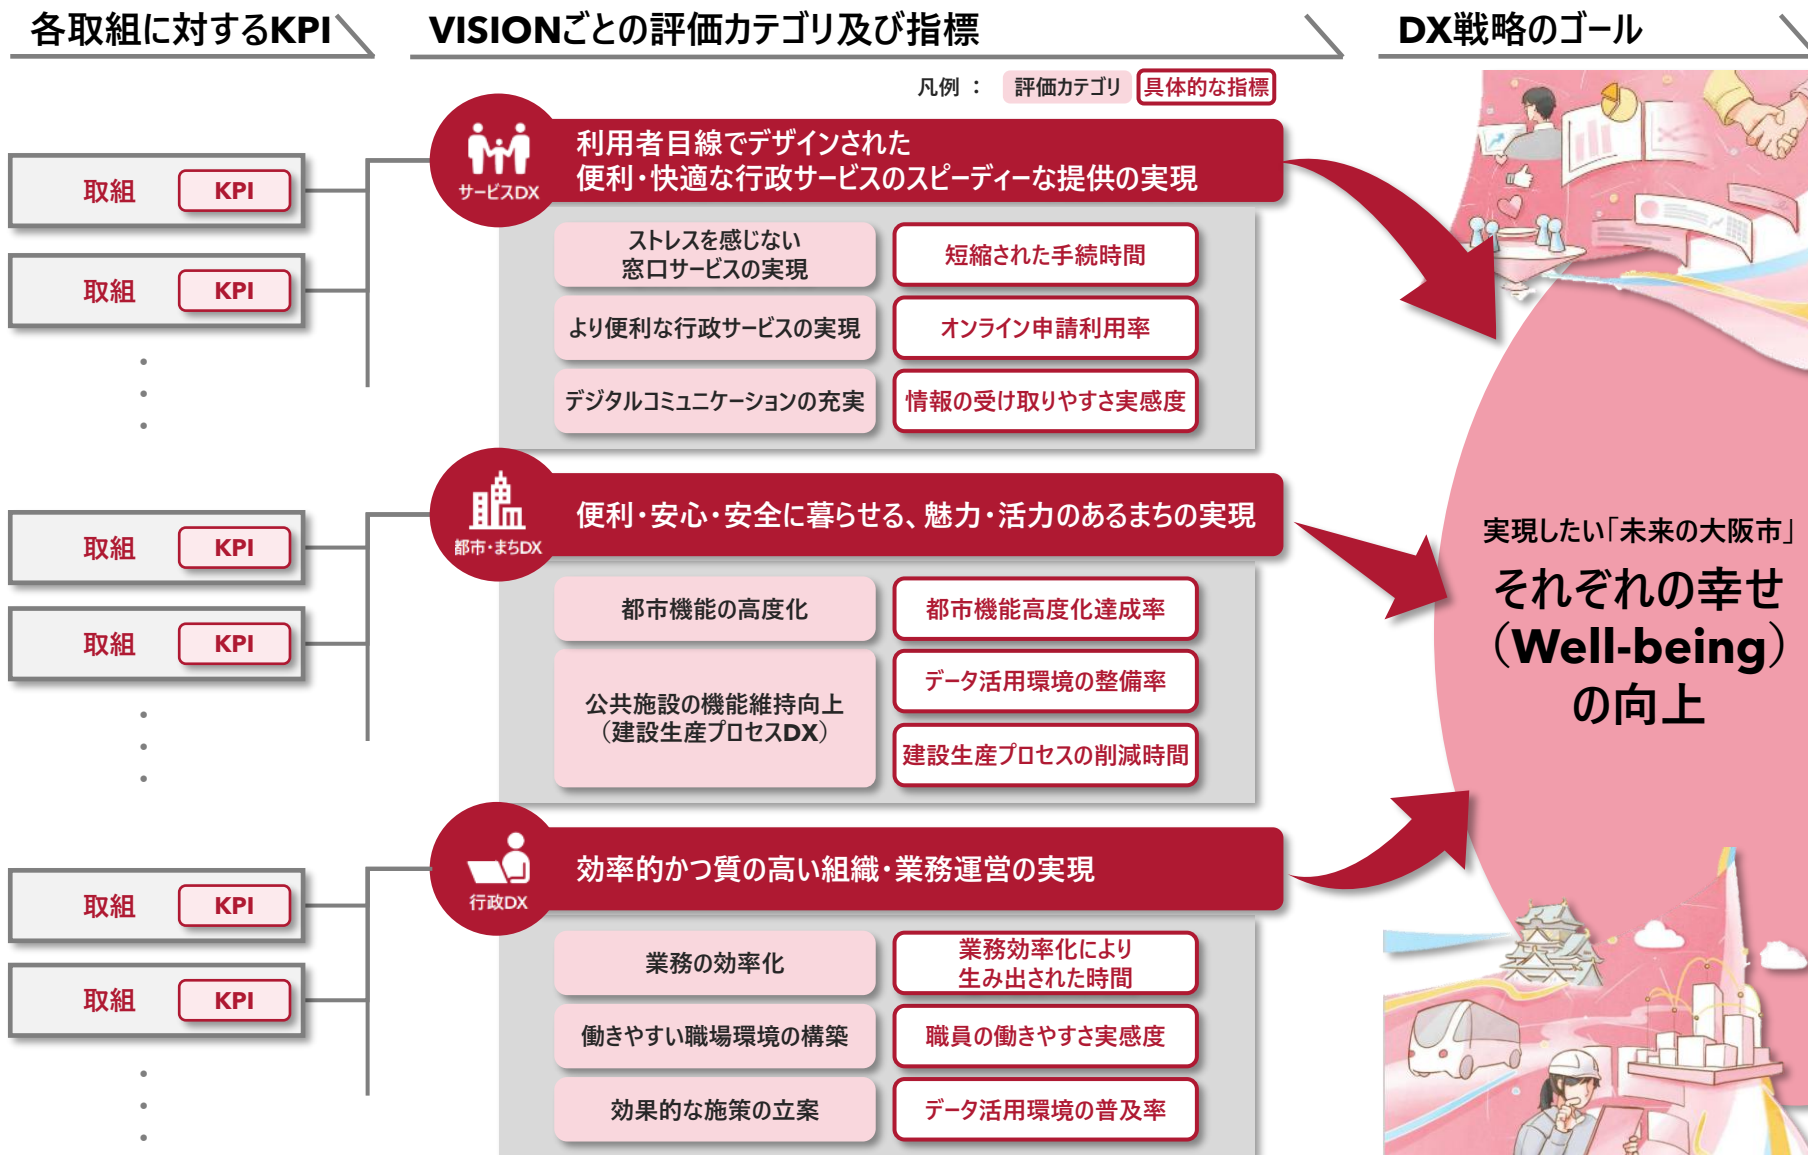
各取組に対するKPI

VISIONごとの評価カテゴリ及び指標

DX戦略のゴール

凡例： 評価カテゴリ 具体的な指標

| 取組 | KPI |
|---|---|
| 取組 | KPI |
| 取組 | KPI |

・
・
・

サービスDX

利用者目線でデザインされた便利・快適な行政サービスのスピーディーな提供の実現

| 評価カテゴリ | 具体的な指標 |
|---|---|
| ストレスを感じない窓口サービスの実現 | 短縮された手続時間 |
| より便利な行政サービスの実現 | オンライン申請利用率 |
| デジタルコミュニケーションの充実 | 情報の受け取りやすさ実感度 |

| 取組 | KPI |
|---|---|
| 取組 | KPI |
| 取組 | KPI |

・
・
・

都市・まちDX

便利・安心・安全に暮らせる、魅力・活力のあるまちの実現

| 評価カテゴリ | 具体的な指標 |
|---|---|
| 都市機能の高度化 | 都市機能高度化達成率 |
| 公共施設の機能維持向上（建設生産プロセスDX） | データ活用環境の整備率 |
| | 建設生産プロセスの削減時間 |

| 取組 | KPI |
|---|---|
| 取組 | KPI |
| 取組 | KPI |

・
・
・

行政DX

効率的かつ質の高い組織・業務運営の実現

| 評価カテゴリ | 具体的な指標 |
|---|---|
| 業務の効率化 | 業務効率化により生み出された時間 |
| 働きやすい職場環境の構築 | 職員の働きやすさ実感度 |
| 効果的な施策の立案 | データ活用環境の普及率 |

実現したい「未来の大阪市」
それぞれの幸せ（Well-being）の向上